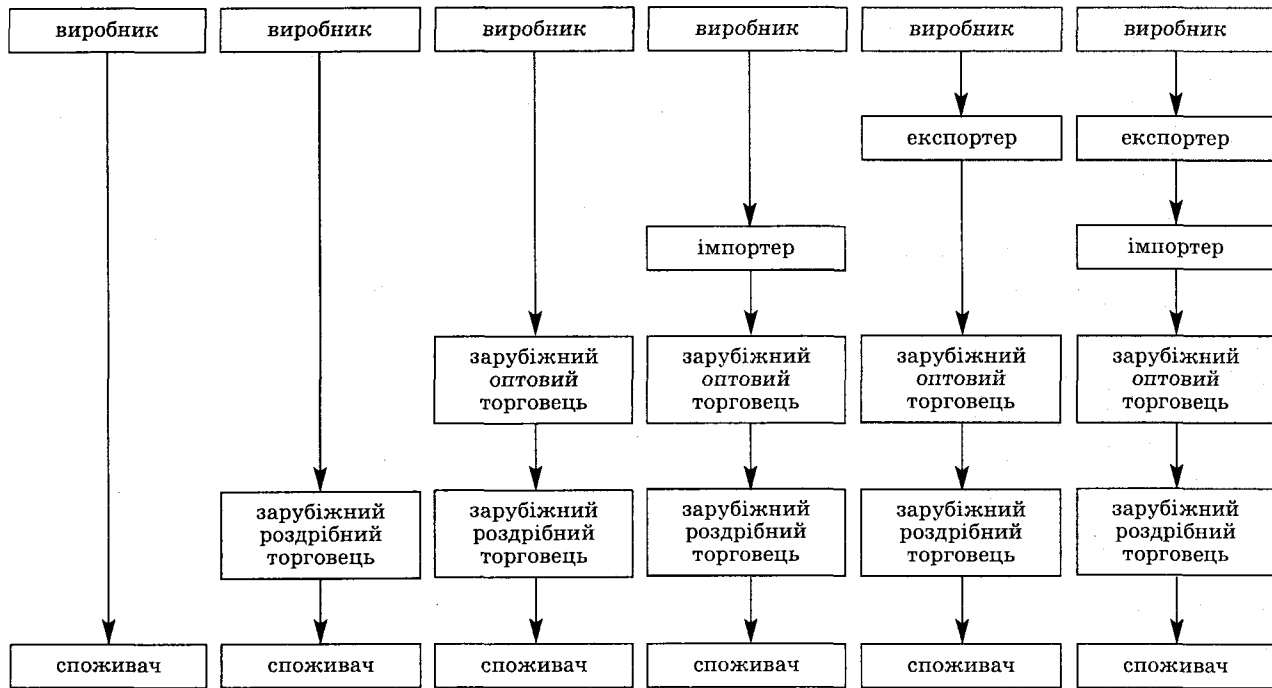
виробник

споживач

виробник

зарубіжний роздрібний торговець

споживач

виробник

зарубіжний оптовий торговець

зарубіжний роздрібний торговець

споживач

виробник

імпортер

зарубіжний оптовий торговець

зарубіжний роздрібний торговець

споживач

виробник

експортер

зарубіжний оптовий торговець

зарубіжний роздрібний торговець

споживач

виробник

експортер

імпортер

зарубіжний оптовий торговець

зарубіжний роздрібний торговець

споживач